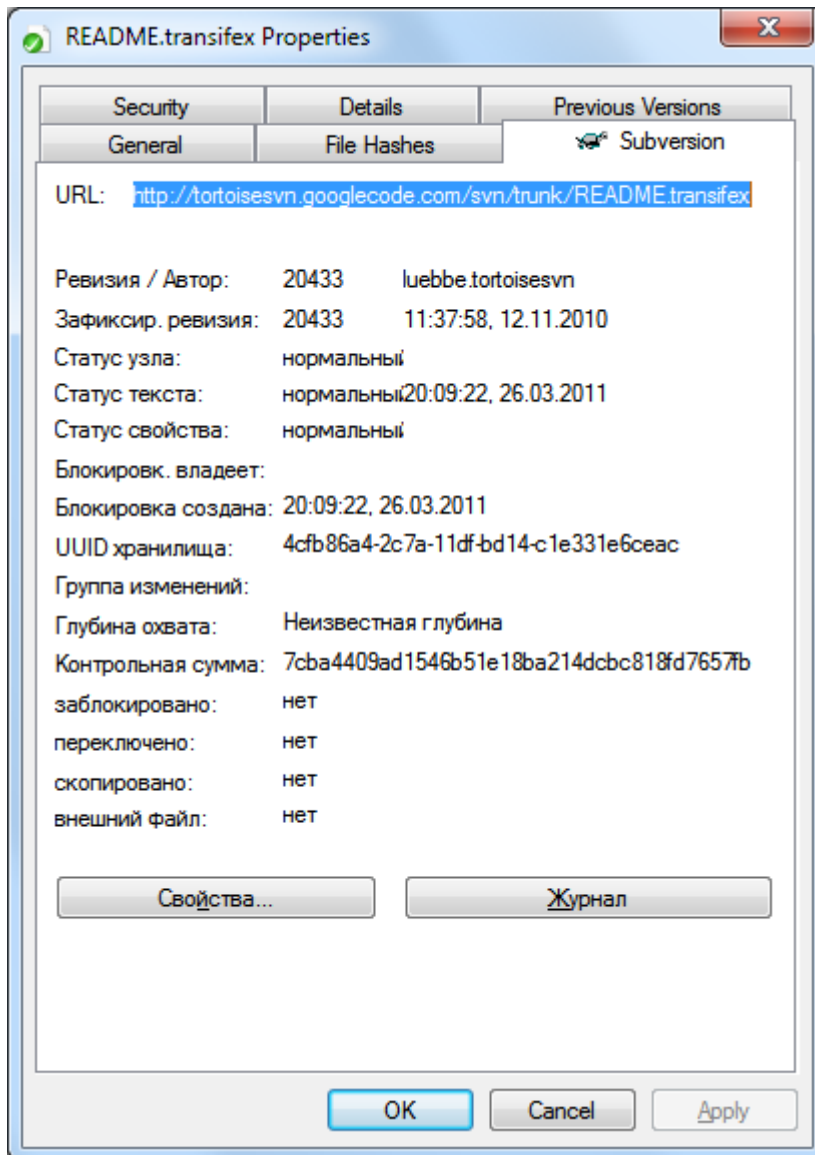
README.transifex Properties

X

Security | Details | Previous Versions
General | File Hashes | Subversion

URL: http://tortoisesvn.googlecode.com/svn/trunk/README.transifex

Ревизия / Автор: 20433 luebbe.tortoisesvn
Зафиксир. ревизия: 20433 11:37:58, 12.11.2010
Статус узла: нормальный
Статус текста: нормальный 20:09:22, 26.03.2011
Статус свойства: нормальный
Блокировк. владеет:
Блокировка создана: 20:09:22, 26.03.2011
UUID хранилища: 4cfb86a4-2c7a-11df-bd14-c1e331e6ceac
Группа изменений:
Глубина охвата: Неизвестная глубина
Контрольная сумма: 7cba4409ad1546b51e18ba214dcbc818fd7657fb
заблокировано: нет
переключено: нет
скопировано: нет
внешний файл: нет

Свойства...
Журнал

OK
Cancel
Apply